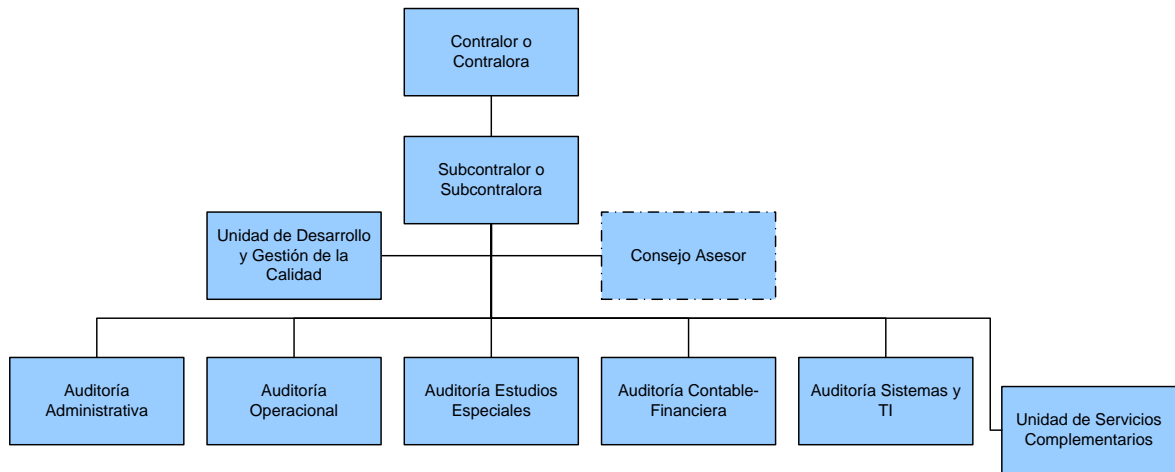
Contralor o Contralora

Subcontralor o Subcontralora

Unidad de Desarrollo y Gestión de la Calidad

Consejo Asesor

Auditoría Administrativa

Auditoría Operacional

Auditoría Estudios Especiales

Auditoría Contable-Financiera

Auditoría Sistemas y TI

Unidad de Servicios Complementarios